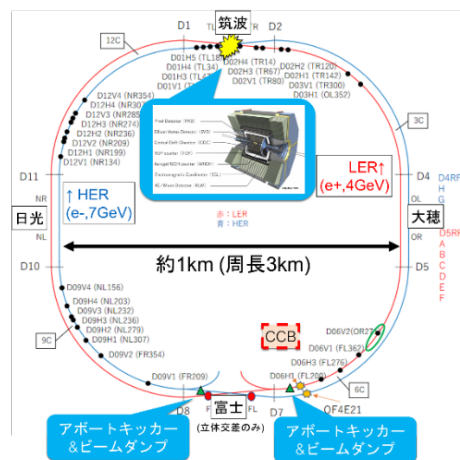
筑波
D1
D2
12C
D01H5 (TL18
D01H4 (TL34)
D01H3 (TL6
D01V1 (TL
D02H4 (TR14)
D02H3 (TR67)
D02H1 (TR80)
D02H2 (TR120)
D02H1 (TR142)
D03V1 (TR300)
D03H1 (OL352)
D12V4 (NR354)
D12H4 (NR30
D12V3 (NR285
D12H3 (NR274)
D12H2 (NR236)
D12V2 (NR209)
D12H1 (NR199)
D12V1 (NR134)
3C
D11
NR
↑ HER
(e-,7GeV)
日光
NL
LER↑
(e+,4GeV)
D4
D4RF
H
G
大穂
OR
OL
D5RF
A
B
C
D
E
F
赤：LER
青：HER
D10
約1km (周長3km)
D5
D09V4 (NL156)
D09H4 (NL203)
D09V3 (NL232)
D09H3 (NL236)
D09H2 (NL279)
D09H1 (NL307)
D09V2 (FR354)
9C
CCB
D06V2 (OR27
D06V1 (FL362)
D06H3 (FL276)
D09V1 (FR209)
D06H1 (FL209)
6C
QF4E21
D8
FR
富士
FL
D7
(立体交差のみ)
アボートキッカー
＆ビームダンプ
アボートキッカー
＆ビームダンプ